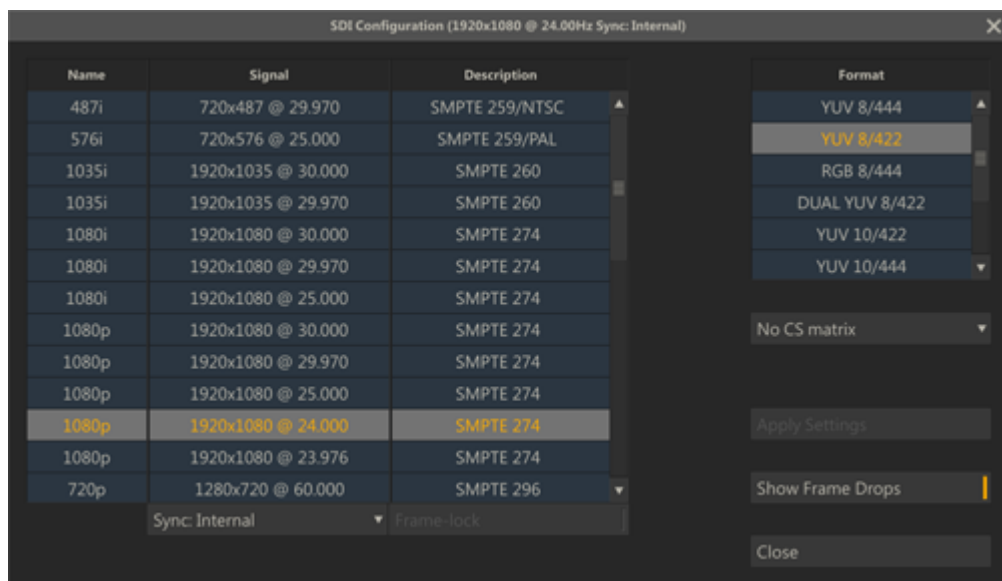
SDI Configuration (1920x1080 @ 24.00Hz Sync: Internal)

| Name | Signal | Description |
|---|---|---|
| 487i | 720x487 @ 29.970 | SMPTE 259/NTSC |
| 576i | 720x576 @ 25.000 | SMPTE 259/PAL |
| 1035i | 1920x1035 @ 30.000 | SMPTE 260 |
| 1035i | 1920x1035 @ 29.970 | SMPTE 260 |
| 1080i | 1920x1080 @ 30.000 | SMPTE 274 |
| 1080i | 1920x1080 @ 29.970 | SMPTE 274 |
| 1080i | 1920x1080 @ 25.000 | SMPTE 274 |
| 1080p | 1920x1080 @ 30.000 | SMPTE 274 |
| 1080p | 1920x1080 @ 29.970 | SMPTE 274 |
| 1080p | 1920x1080 @ 25.000 | SMPTE 274 |
| 1080p | 1920x1080 @ 24.000 | SMPTE 274 |
| 1080p | 1920x1080 @ 23.976 | SMPTE 274 |
| 720p | 1280x720 @ 60.000 | SMPTE 296 |

Sync: Internal
Frame-lock

| Format |
|---|
| YUV 8/444 |
| YUV 8/422 |
| RGB 8/444 |
| DUAL YUV 8/422 |
| YUV 10/422 |
| YUV 10/444 |

No CS matrix

Apply Settings

Show Frame Drops

Close